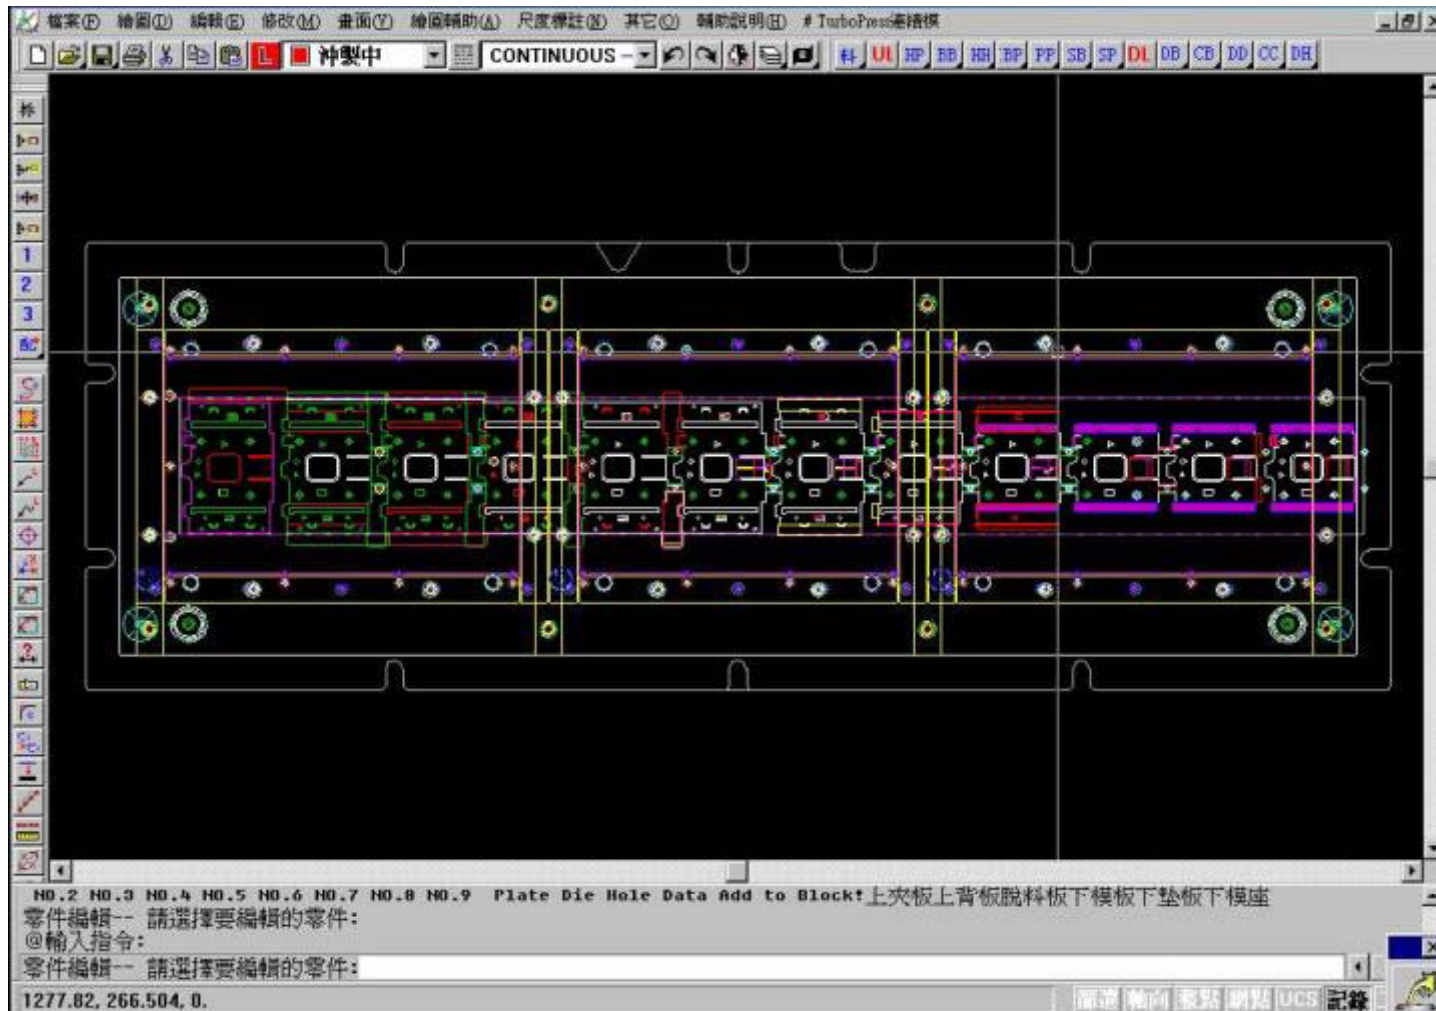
檔案(F) 繪圖(D) 編輯(E) 修改(M) 曲面(Y) 繪圖輔助(A) 尺度標註(N) 其它(O) 輔助說明(H) # TurboPress連續模

沖製中 CONTINUOUS

料 UI HP BB HB BP PP SB SP DL DB CB DD CC DH

1 2 3

NO.2 NO.3 NO.4 NO.5 NO.6 NO.7 NO.8 NO.9 Plate Die Hole Data Add to Block!上夾板上背板脫料板下模板下墊板下模座
零件編輯-- 請選擇要編輯的零件:
@輸入指令:
零件編輯-- 請選擇要編輯的零件:
1277.82, 266.504, 0.

簡潔 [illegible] 格點 鎖點 UCS 記錄